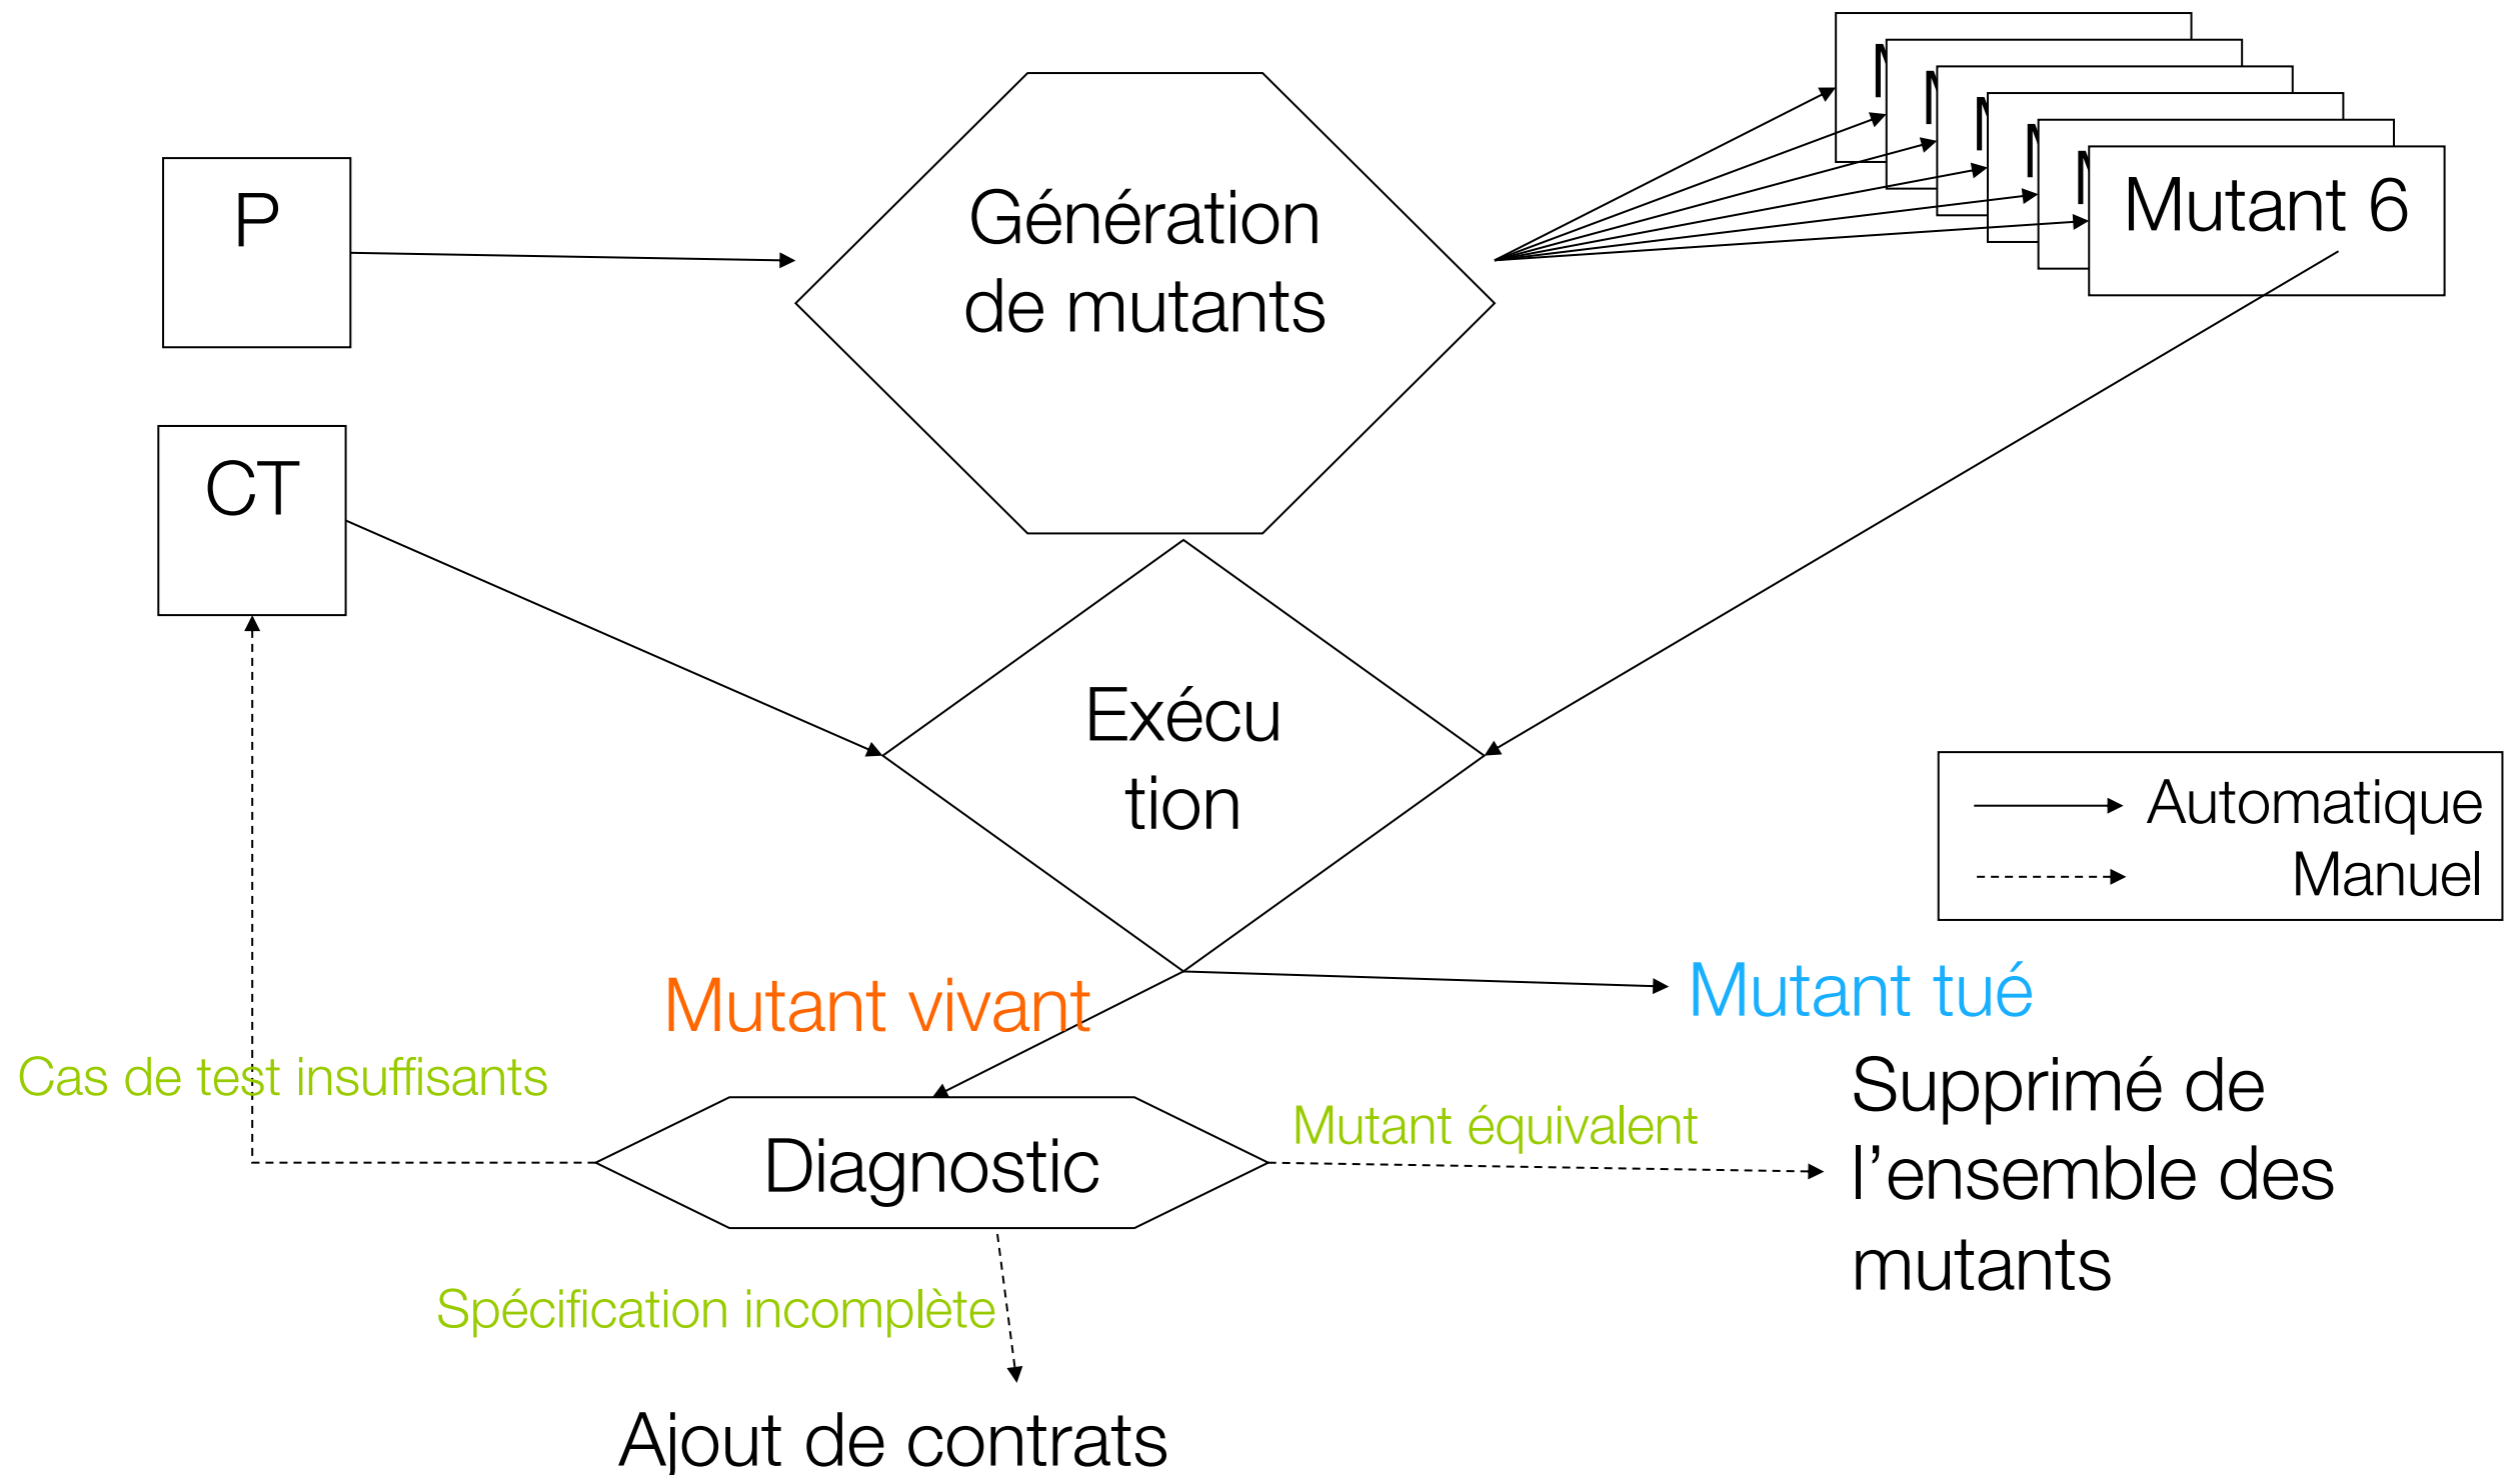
P

Génération de mutants

Mutant 6

CT

Exécu tion

Automatique

Manuel

Mutant vivant

Mutant tué

Cas de test insuffisants

Diagnostic

Mutant équivalent

Supprimé de l'ensemble des mutants

Spécification incomplète

Ajout de contrats